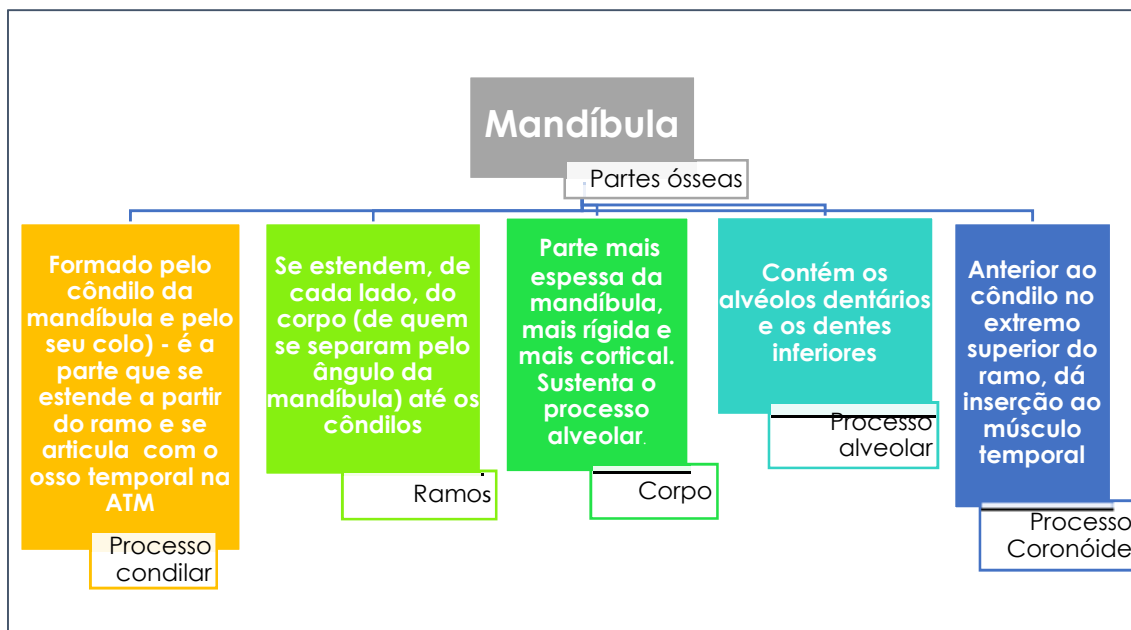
Mandíbula

Partes ósseas

Formado pelo côndilo da mandíbula e pelo seu colo) - é a parte que se estende a partir do ramo e se articula com o osso temporal na ATM

Processo condilar

Se estendem, de cada lado, do corpo (de quem se separam pelo ângulo da mandíbula) até os côndilos

Ramos

Parte mais espessa da mandíbula, mais rígida e mais cortical. Sustenta o processo alveolar.

Corpo

Contém os alvéolos dentários e os dentes inferiores

Processo alveolar

Anterior ao côndilo no extremo superior do ramo, dá inserção ao músculo temporal

Processo Coronóide